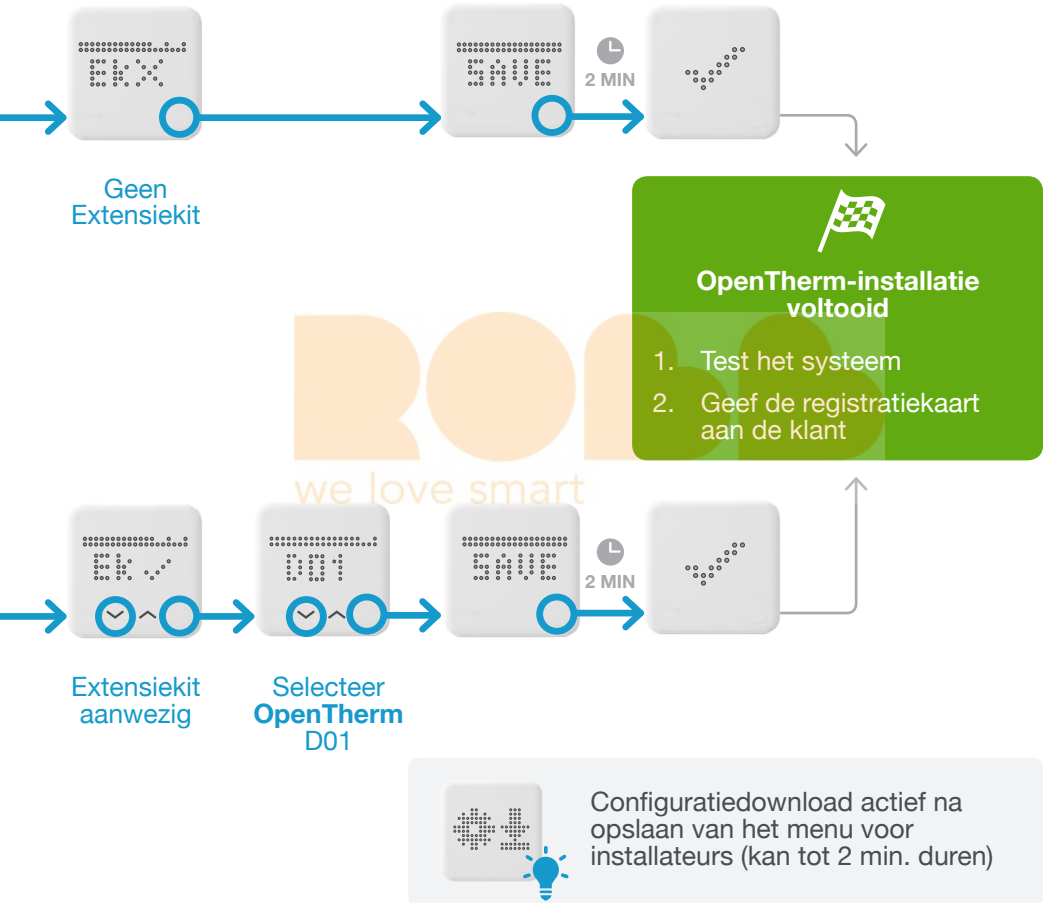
EKX

SAVE

2 MIN

Geen Extensiekit

OpenTherm-installatie voltooid

1. Test het systeem

2. Geef de registratiekaart aan de klant

we love smart

EK ✓

D01

SAVE

2 MIN

Extensiekit aanwezig

Selecteer **OpenTherm** D01

Configuratiedownload actief na opslaan van het menu voor installateurs (kan tot 2 min. duren)